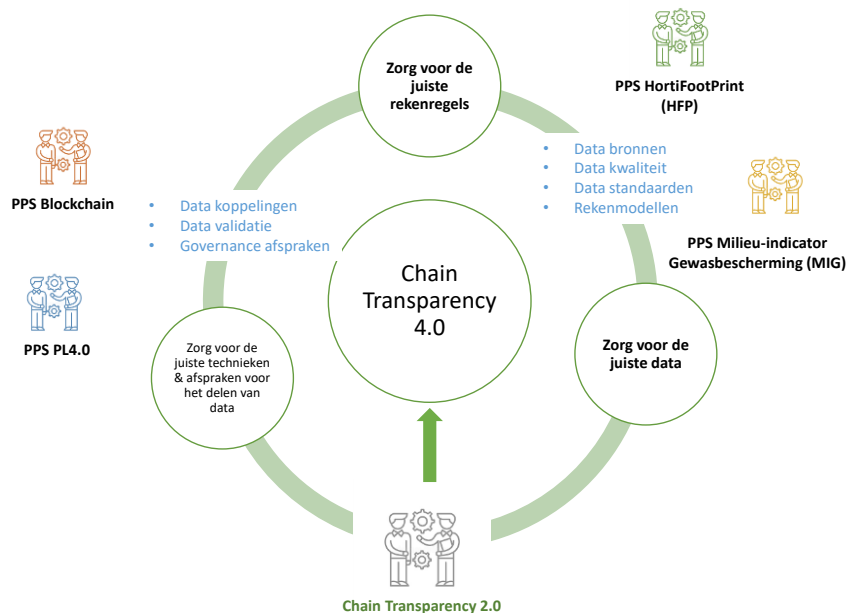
Zorg voor de juiste rekenregels

PPS HortiFootPrint (HFP)

- Data bronnen
- Data kwaliteit
- Data standaarden
- Rekenmodellen

PPS Blockchain

- Data koppelingen
- Data validatie
- Governance afspraken

PPS Milieu-indicator Gewasbescherming (MIG)

Chain Transparency 4.0

PPS PL4.0

Zorg voor de juiste technieken & afspraken voor het delen van data

Zorg voor de juiste data

Chain Transparency 2.0